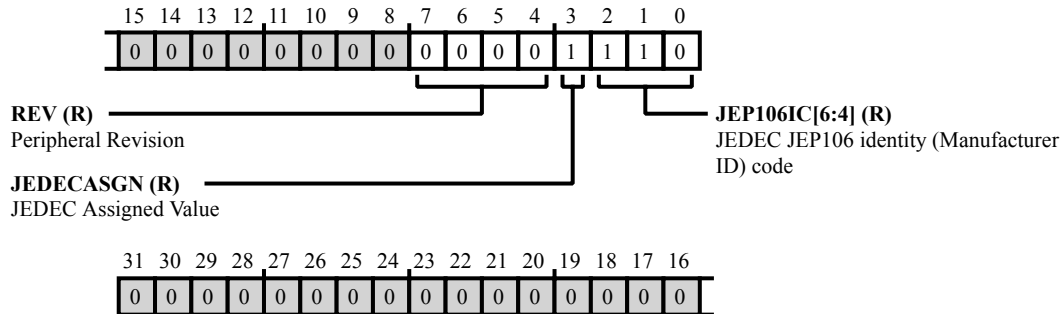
| 15 | 14 | 13 | 12 | 11 | 10 | 9 | 8 | 7 | 6 | 5 | 4 | 3 | 2 | 1 | 0 |
|---|---|---|---|---|---|---|---|---|---|---|---|---|---|---|---|
| 0 | 0 | 0 | 0 | 0 | 0 | 0 | 0 | 0 | 0 | 0 | 0 | 1 | 1 | 1 | 0 |

**REV (R)**
Peripheral Revision

**JEP106IC[6:4] (R)**
JEDEC JEP106 identity (Manufacturer ID) code

**JEDECASGN (R)**
JEDEC Assigned Value

| 31 | 30 | 29 | 28 | 27 | 26 | 25 | 24 | 23 | 22 | 21 | 20 | 19 | 18 | 17 | 16 |
|---|---|---|---|---|---|---|---|---|---|---|---|---|---|---|---|
| 0 | 0 | 0 | 0 | 0 | 0 | 0 | 0 | 0 | 0 | 0 | 0 | 0 | 0 | 0 | 0 |